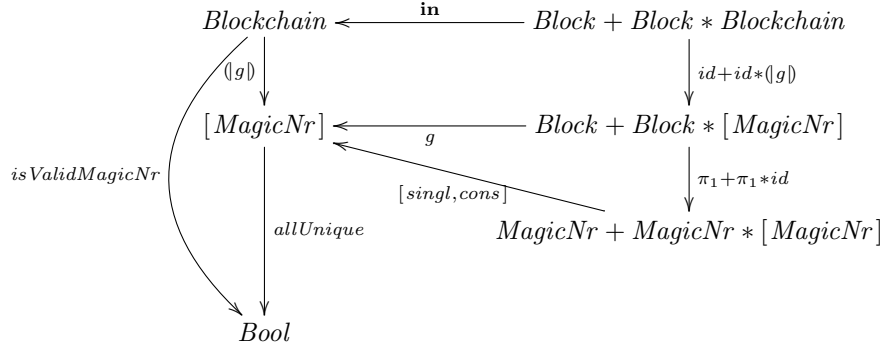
$Blockchain \xleftarrow{\mathbf{in}} Block + Block * Blockchain$

$(|g|)$

$id + id * (|g|)$

$[\,MagicNr\,] \xleftarrow{g} Block + Block * [\,MagicNr\,]$

$isValidMagicNr$

$[singl, cons]$

$\pi_1 + \pi_1 * id$

$allUnique$

$MagicNr + MagicNr * [\,MagicNr\,]$

$Bool$